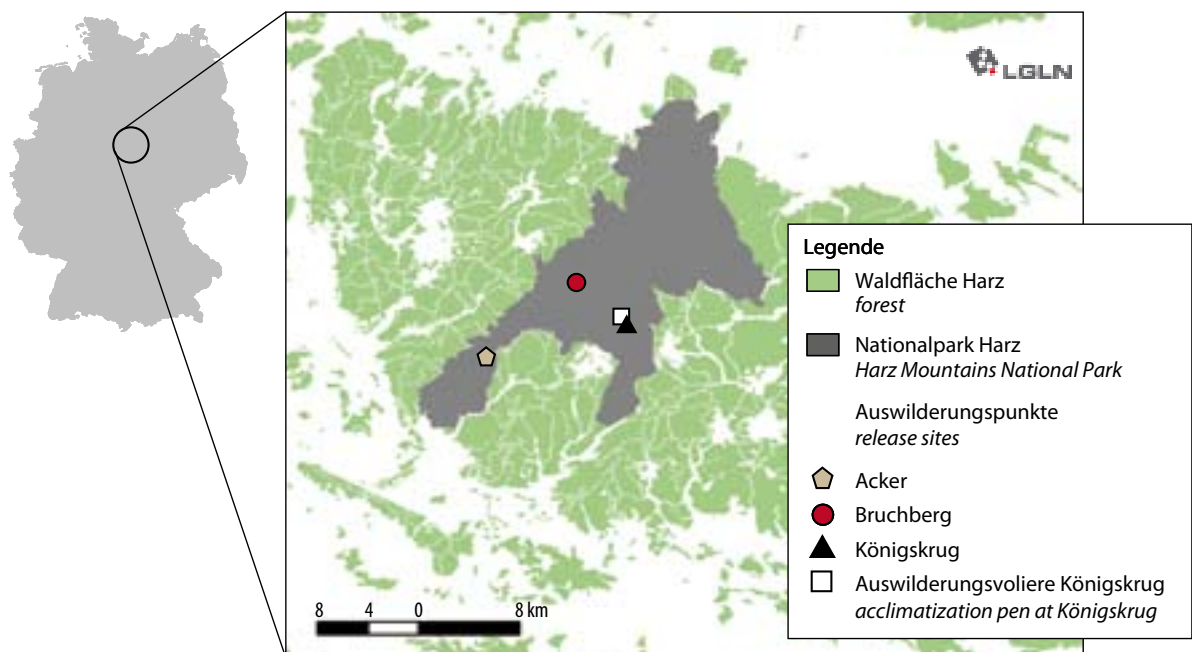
LGLN

Legende

Waldfläche Harz
*forest*

Nationalpark Harz
*Harz Mountains National Park*

Auswilderungspunkte
*release sites*

Acker

Bruchberg

Königskrug

Auswilderungsvoliere Königskrug
*acclimatization pen at Königskrug*

8 4 0 8 km